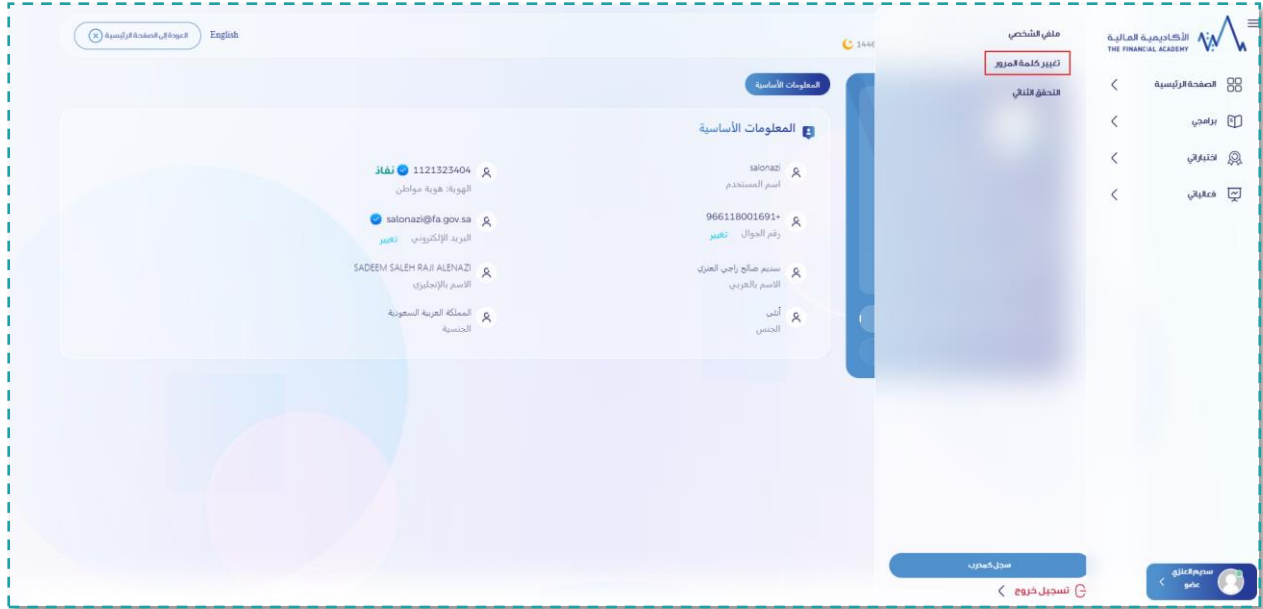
الأكاديمية المالية
THE FINANCIAL ACADEMY

الصفحة الرئيسية
برامجي
اختباراتي
فعالياتي

ملفي الشخصي
تغيير كلمة المرور
التحقق الثنائي

English
العودة إلى الصفحة الرئيسية

1446

المعلومات الأساسية

المعلومات الأساسية

salonazi
اسم المستخدم

1121323404 نفاذ
الهوية: هوية مواطن

966118001691+
رقم الجوال تغيير

salonazi@fa.gov.sa
البريد الإلكتروني تغيير

سديم صالح راجي العنزي
الاسم بالعربي

SADEEM SALEH RAJI ALENAZI
الاسم بالإنجليزي

أنثى
الجنس

المملكة العربية السعودية
الجنسية

سجل كمدرب
تسجيل خروج

سديم العنزي
عضو